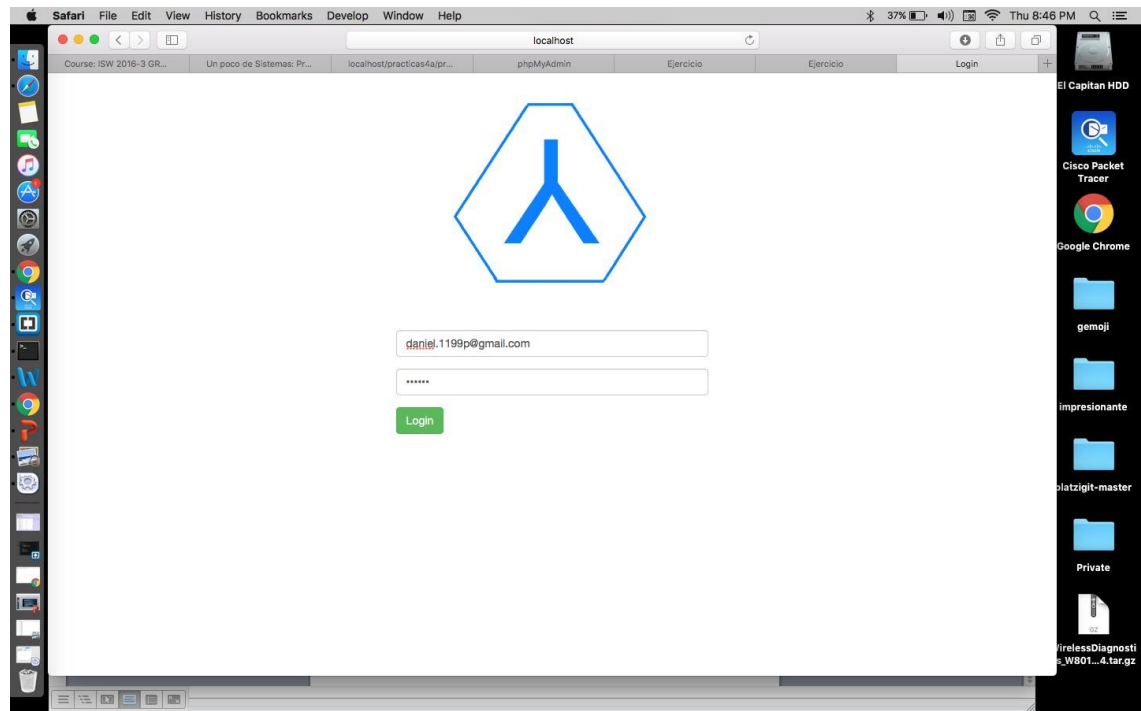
Safari File Edit View History Bookmarks Develop Window Help

37% Thu 8:46 PM

localhost

Course: ISW 2016-3 GR... | Un poco de Sistemas: Pr... | localhost/practicas4a/pr... | phpMyAdmin | Ejercicio | Ejercicio | Login

daniel.1199p@gmail.com

••••••

Login

El Capitan HDD

Cisco Packet Tracer

Google Chrome

gemoji

impresionante

platzigit-master

Private

GZ

WirelessDiagnostics_W801...4.tar.gz